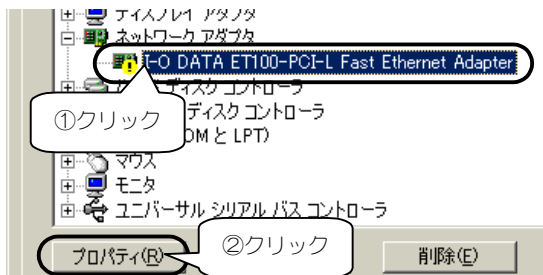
ディスプレイ アダプタ
ネットワーク アダプタ
I-O DATA ET100-PCI-L Fast Ethernet Adapter
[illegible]ディスク コントローラ
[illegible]ディスク コントローラ
①クリック
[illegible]OM と LPT)
マウス
モニタ
ユニバーサル シリアル バス コントローラ
プロパティ(R)
②クリック
削除(E)